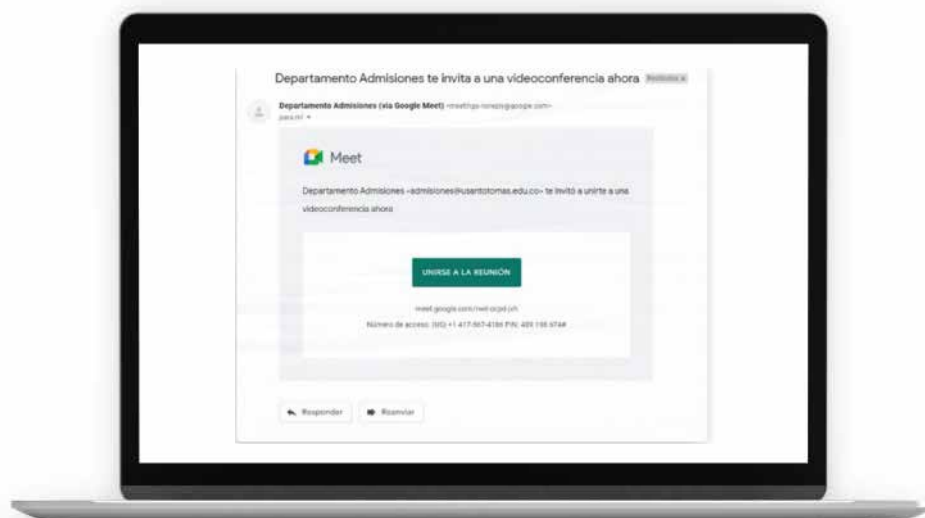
Departamento Admisiones te invita a una videoconferencia ahora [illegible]

Departamento Admisiones (vía Google Meet) <meetings-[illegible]@google.com>
para mí

Meet

Departamento Admisiones <admisiones@usantotomas.edu.co> te invitó a unirte a una videoconferencia ahora

UNIRSE A LA REUNIÓN

meet.google.com/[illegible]

Número de acceso: (US) +1 417-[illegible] PIN: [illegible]#

Responder

Reenviar